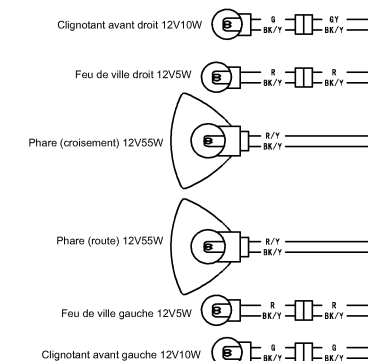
Clignotant avant droit 12V10W
G
BK/Y
GY
BK/Y

Feu de ville droit 12V5W
R
BK/Y
R
BK/Y

Phare (croisement) 12V55W
R/Y
BK/Y

Phare (route) 12V55W
R/Y
BK/Y

Feu de ville gauche 12V5W
R
BK/Y
R
BK/Y

Clignotant avant gauche 12V10W
G
BK/Y
G
BK/Y